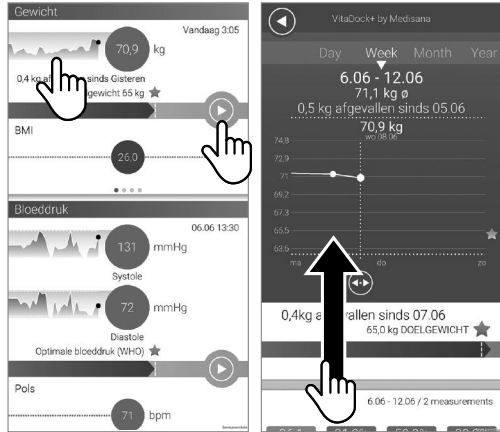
Gewicht

Vandaag 3:05

70,9 kg

0,4 kg af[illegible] sinds Gisteren

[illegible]gewicht 65 kg

BMI

26,0

Bloeddruk

06.06 13:30

131 mmHg

Systole

72 mmHg

Diastole

Optimale bloeddruk (WHO)

Pols

71 bpm

VitaDock+ by Medisana

Day Week Month Year

6.06 - 12.06

71,1 kg ø

0,5 kg afgevallen sinds 05.06

70,9 kg

wo 08.06

74,8

72,9

71

69,2

67,3

65,5

63,6

ma

do

zo

0,4kg af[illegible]vallen sinds 07.06

65,0 kg DOELGEWICHT

6.06 - 12.06 / 2 measurements